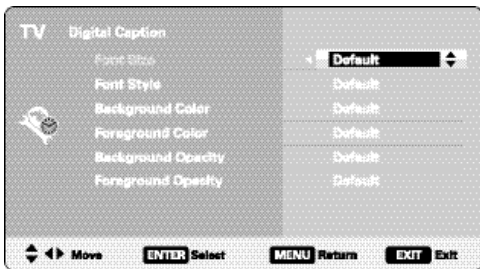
TV Digital Caption

| | |
|---|---|
| Font Size | Default |
| Font Style | Default |
| Background Color | Default |
| Foreground Color | Default |
| Background Opacity | Default |
| Foreground Opacity | Default |

Move ENTER Select MENU Return EXIT Exit